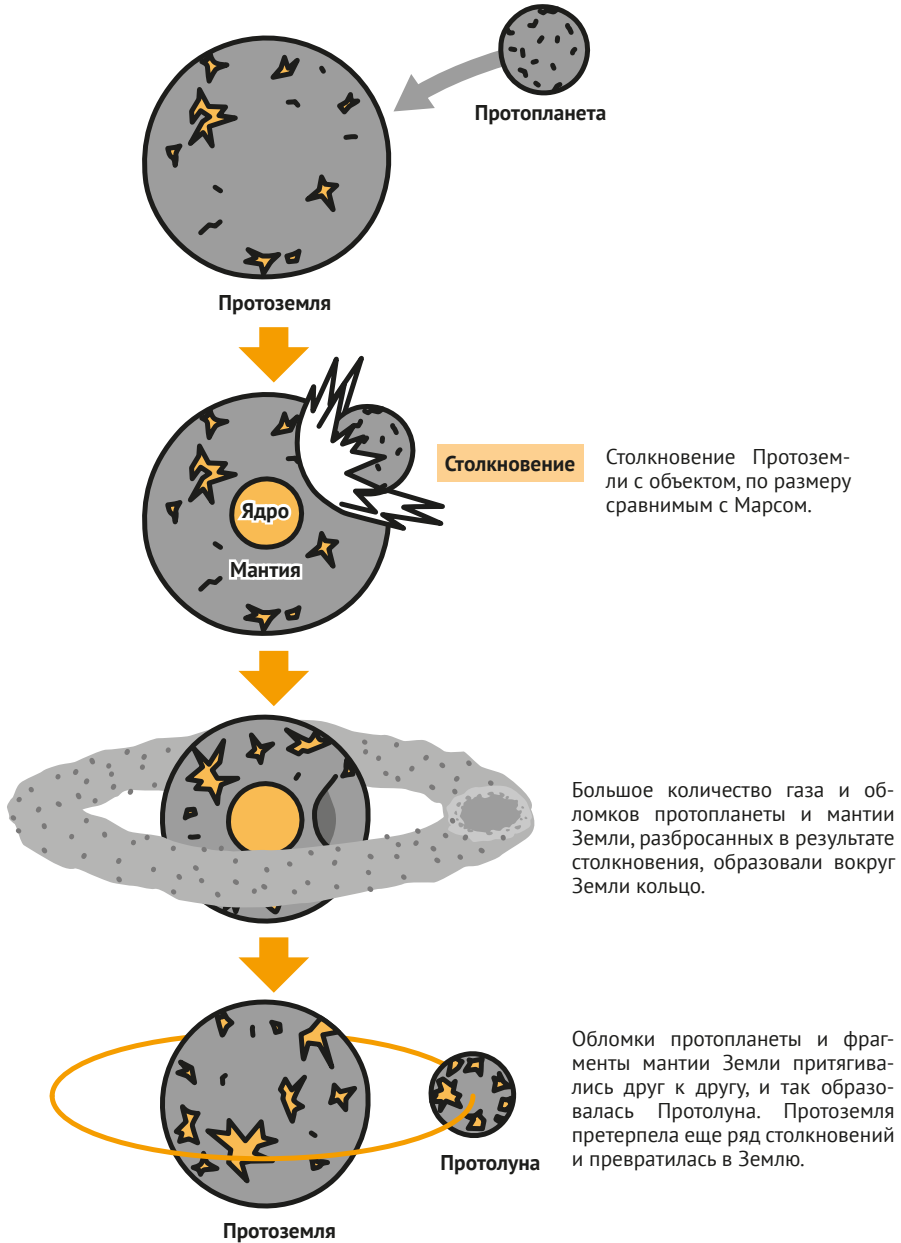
Протопланета

Протоземля

Столкновение

Столкновение Протоземли с объектом, по размеру сравнимым с Марсом.

Ядро

Мантия

Большое количество газа и обломков протопланеты и мантии Земли, разбросанных в результате столкновения, образовали вокруг Земли кольцо.

Обломки протопланеты и фрагменты мантии Земли притягивались друг к другу, и так образовалась Протолуна. Протоземля претерпела еще ряд столкновений и превратилась в Землю.

Протолуна

Протоземля